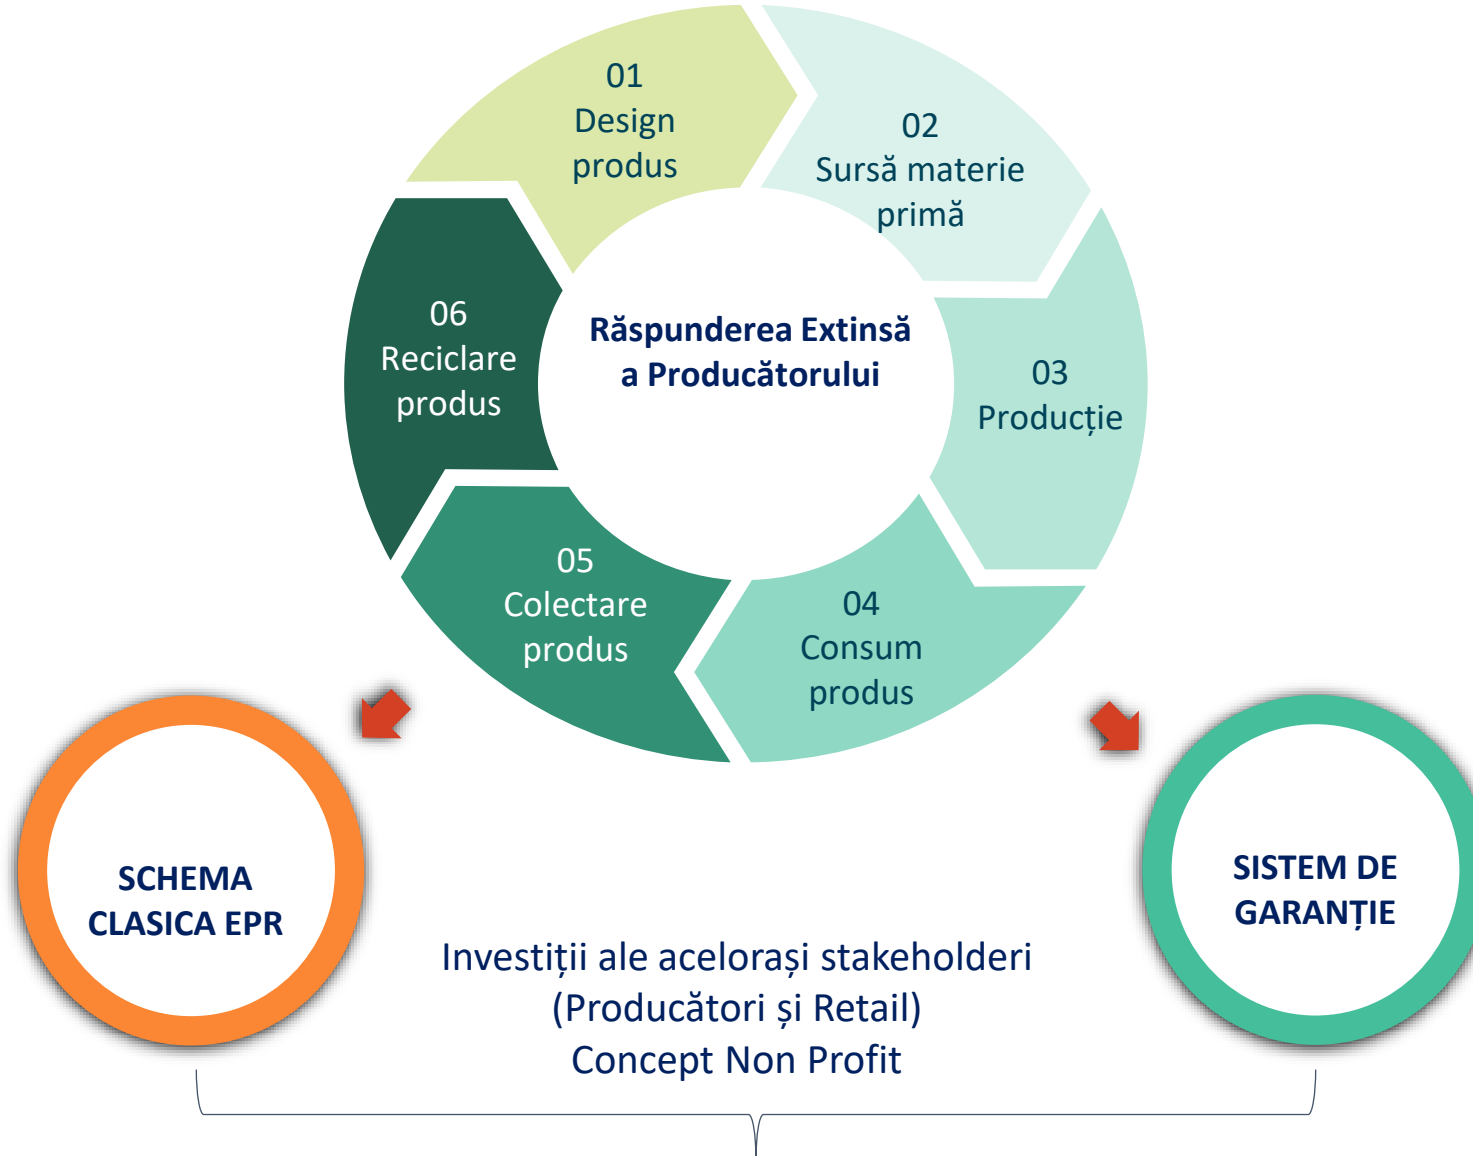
01
Design
produs

02
Sursă materie
primă

03
Producție

04
Consum
produs

05
Colectare
produs

06
Reciclare
produs

Răspunderea Extinsă
a Producătorului

SCHEMA
CLASICA EPR

SISTEM DE
GARANȚIE

Investiții ale acelorași stakeholderi
(Producători și Retail)
Concept Non Profit